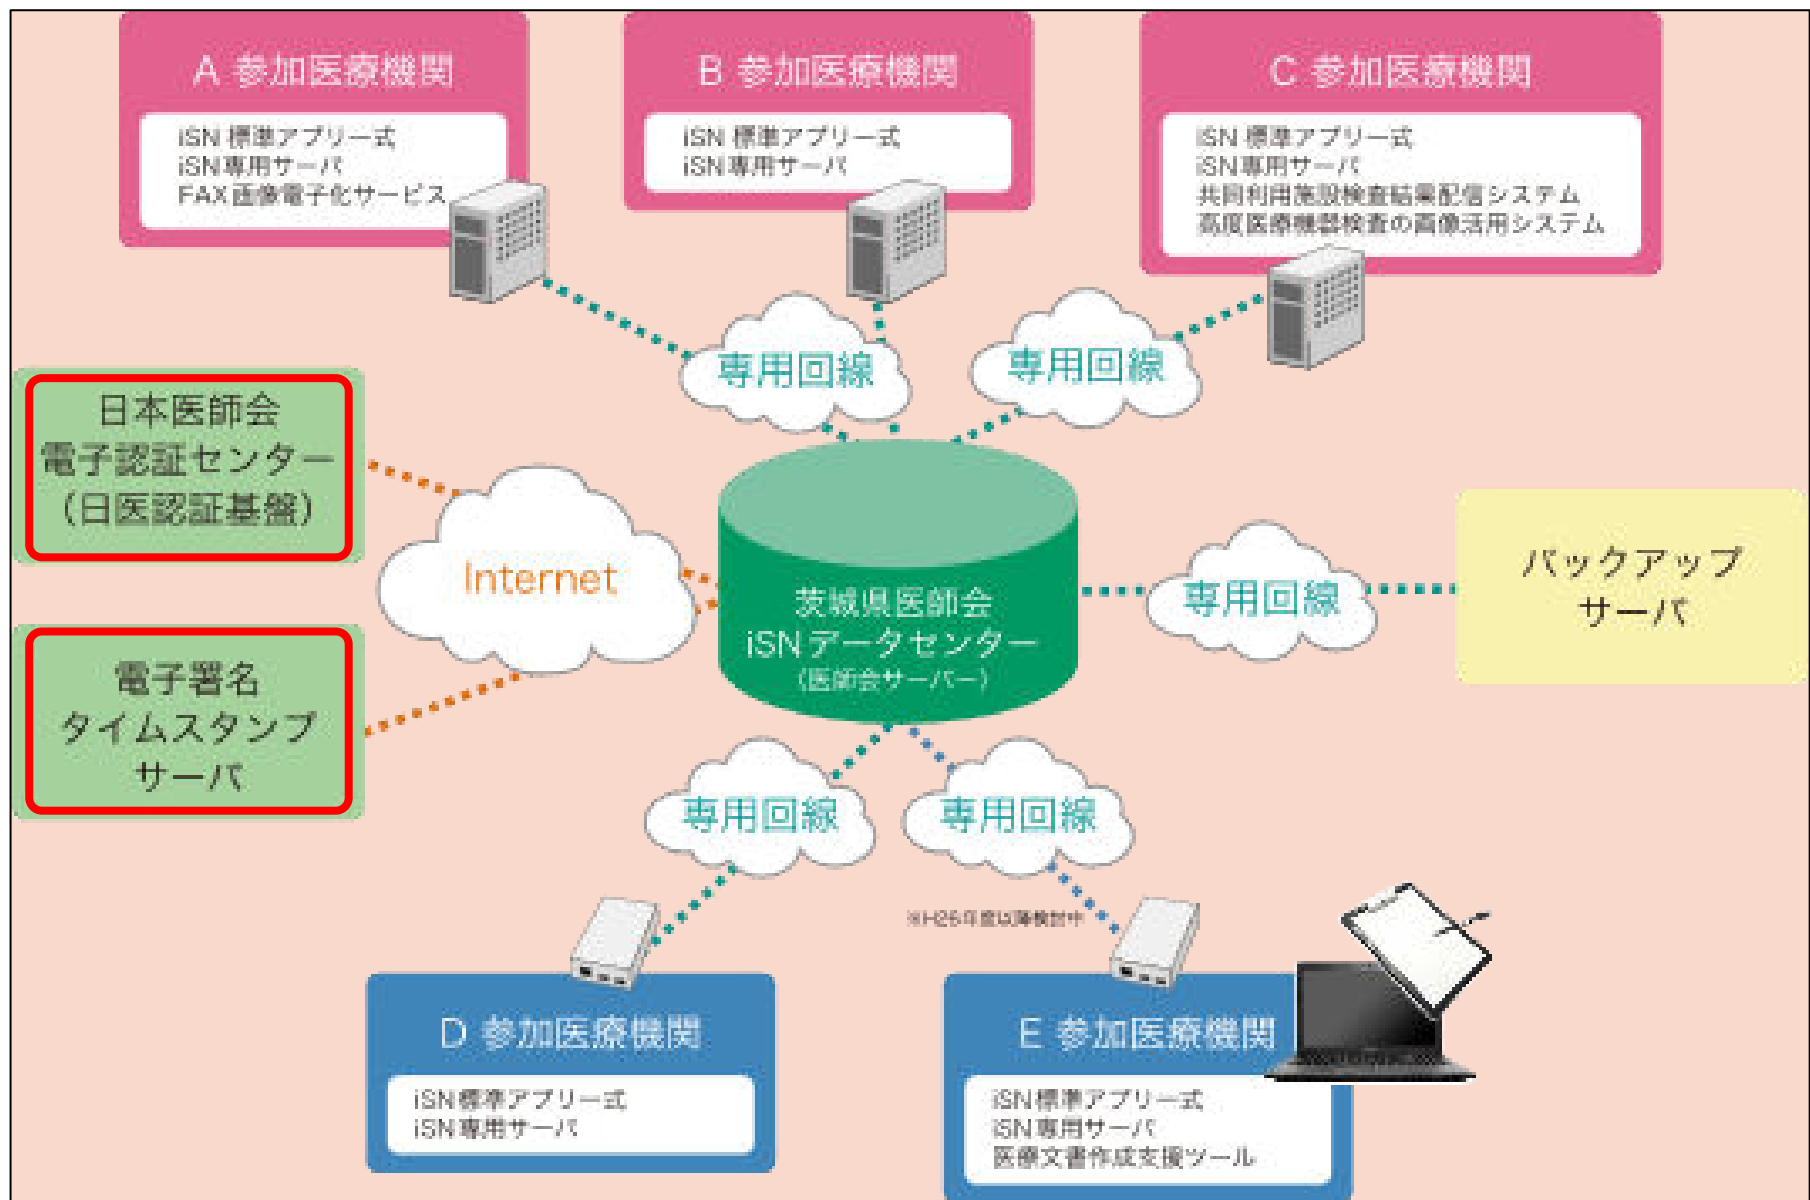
A 参加医療機関

iSN 標準アプリ一式
iSN専用サーバ
FAX画像電子化サービス

B 参加医療機関

iSN 標準アプリ一式
iSN専用サーバ

C 参加医療機関

iSN 標準アプリ一式
iSN専用サーバ
共同利用施設検査結果配信システム
高度医療機器検査の画像活用システム

専用回線

専用回線

日本医師会
電子認証センター
(日医認証基盤)

Internet

茨城県医師会
iSNデータセンター
(医師会サーバー)

専用回線

バックアップ
サーバ

電子署名
タイムスタンプ
サーバ

専用回線

専用回線

※H26年度以降検討中

D 参加医療機関

iSN標準アプリ一式
iSN専用サーバ

E 参加医療機関

iSN標準アプリ一式
iSN専用サーバ
医療文書作成支援ツール